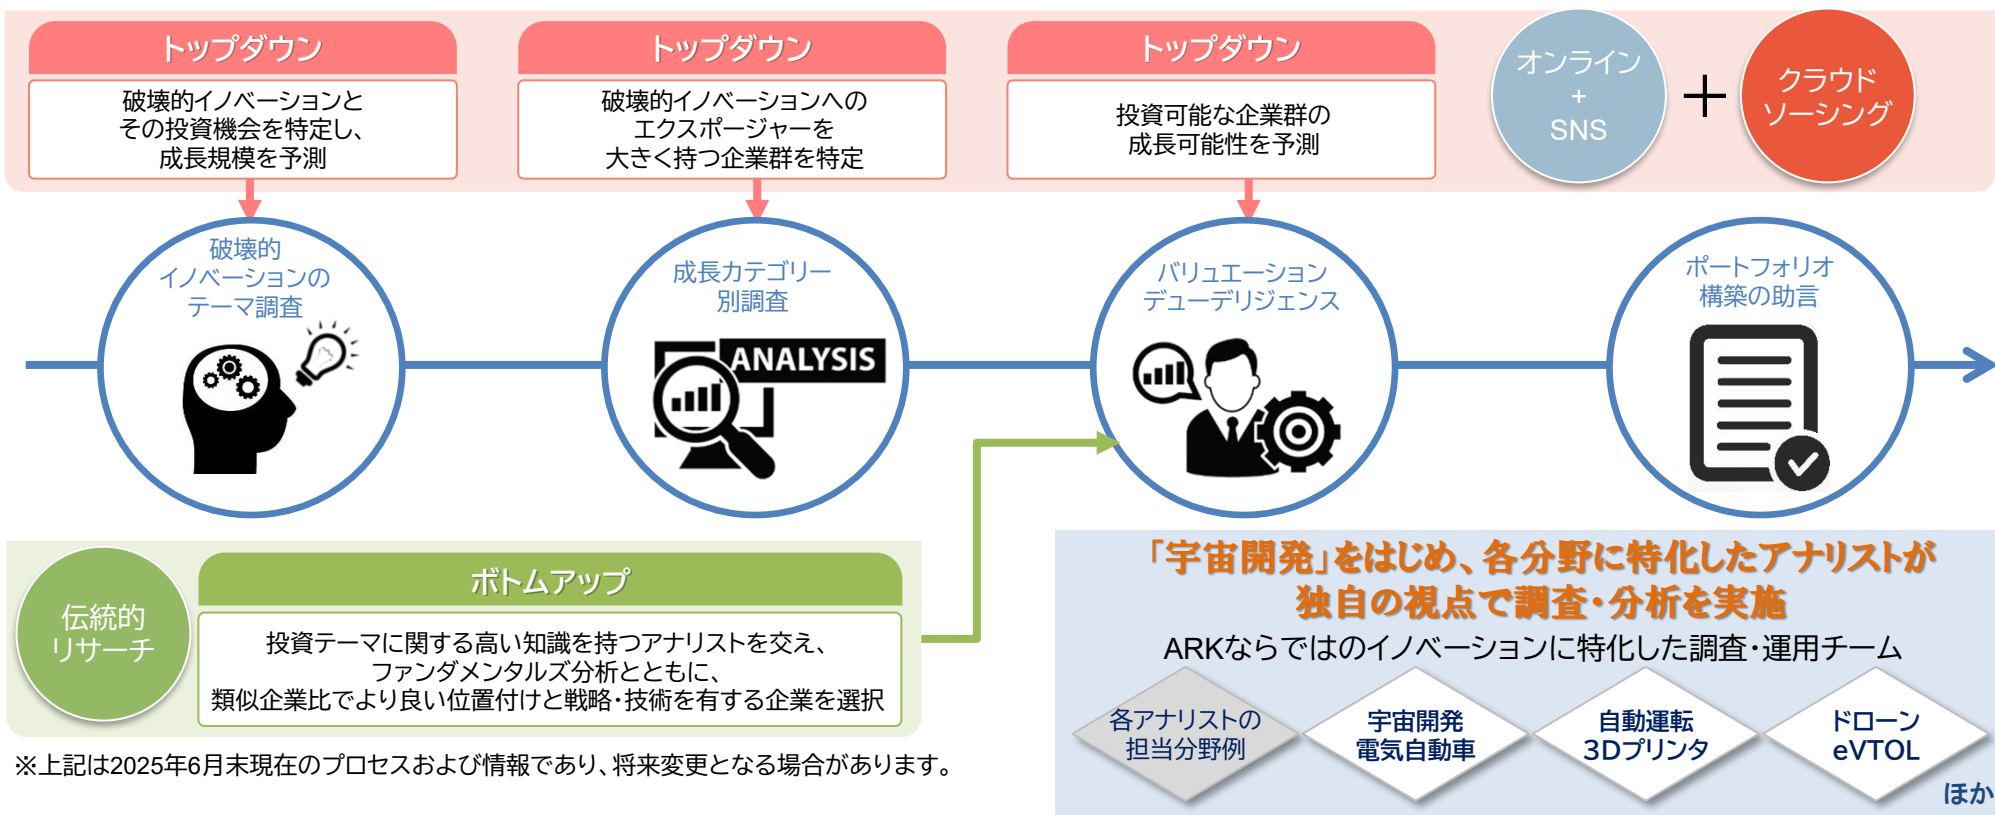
トップダウン
破壊的イノベーションとその投資機会を特定し、成長規模を予測

トップダウン
破壊的イノベーションへのエクスポージャーを大きく持つ企業群を特定

トップダウン
投資可能な企業群の成長可能性を予測

オンライン
+
SNS

＋

クラウドソーシング

破壊的イノベーションのテーマ調査

成長カテゴリー別調査

ANALYSIS

バリュエーションデューデリジェンス

ポートフォリオ構築の助言

伝統的リサーチ

ボトムアップ
投資テーマに関する高い知識を持つアナリストを交え、ファンダメンタルズ分析とともに、類似企業比でより良い位置付けと戦略・技術を有する企業を選択

「宇宙開発」をはじめ、各分野に特化したアナリストが独自の視点で調査・分析を実施
ARKならではのイノベーションに特化した調査・運用チーム

各アナリストの担当分野例

宇宙開発
電気自動車

自動運転
3Dプリンタ

ドローン
eVTOL

ほか

※上記は2025年6月末現在のプロセスおよび情報であり、将来変更となる場合があります。